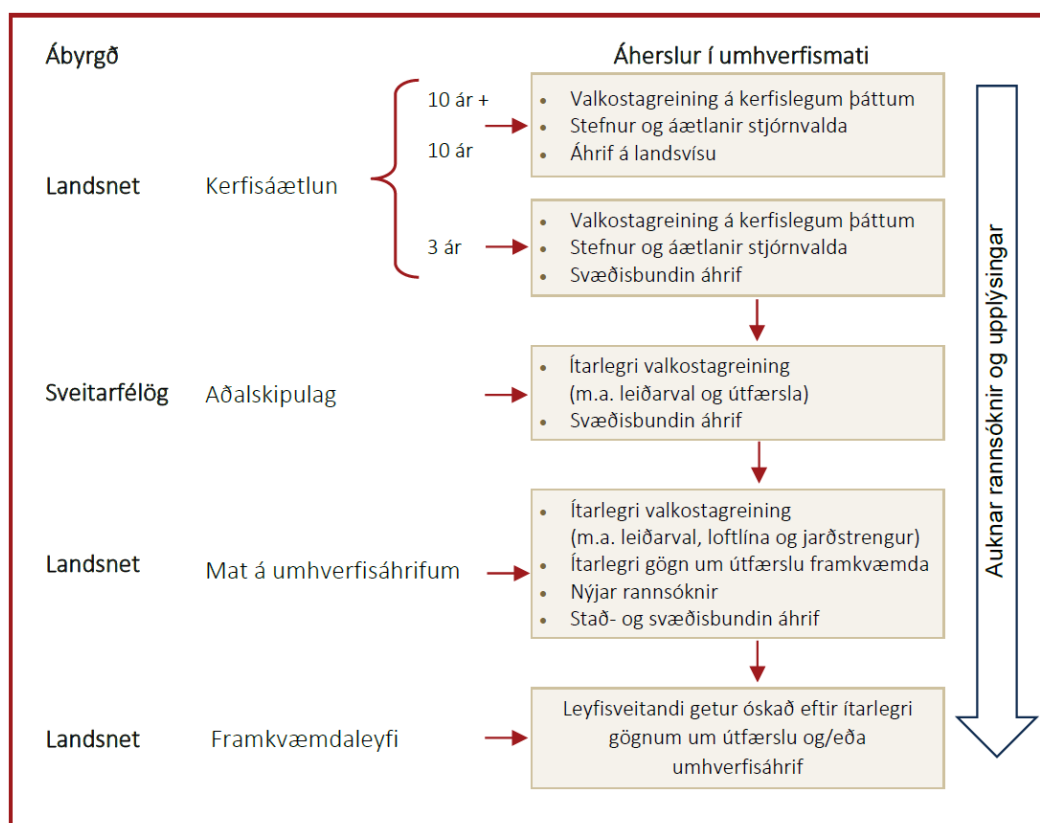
Ábyrgð

Áherslur í umhverfismati

Landsnet Kerfisáætlun

10 ár +

10 ár

- Valkostagreining á kerfislegum þáttum
- Stefnur og áætlanir stjórnvalda
- Áhrif á landsvísu

3 ár

- Valkostagreining á kerfislegum þáttum
- Stefnur og áætlanir stjórnvalda
- Svæðisbundin áhrif

Sveitarfélög Aðalskipulag

- Ítarlegri valkostagreining (m.a. leiðarval og útfærsla)
- Svæðisbundin áhrif

Landsnet Mat á umhverfisáhrifum

- Ítarlegri valkostagreining (m.a. leiðarval, loftlína og jarðstrengur)
- Ítarlegri gögn um útfærslu framkvæmda
- Nýjar rannsóknir
- Stað- og svæðisbundin áhrif

Landsnet Framkvæmdaleyfi

Leyfisveitandi getur óskað eftir ítarlegri gögnum um útfærslu og/eða umhverfisáhrif

Auknar rannsóknir og upplýsingar